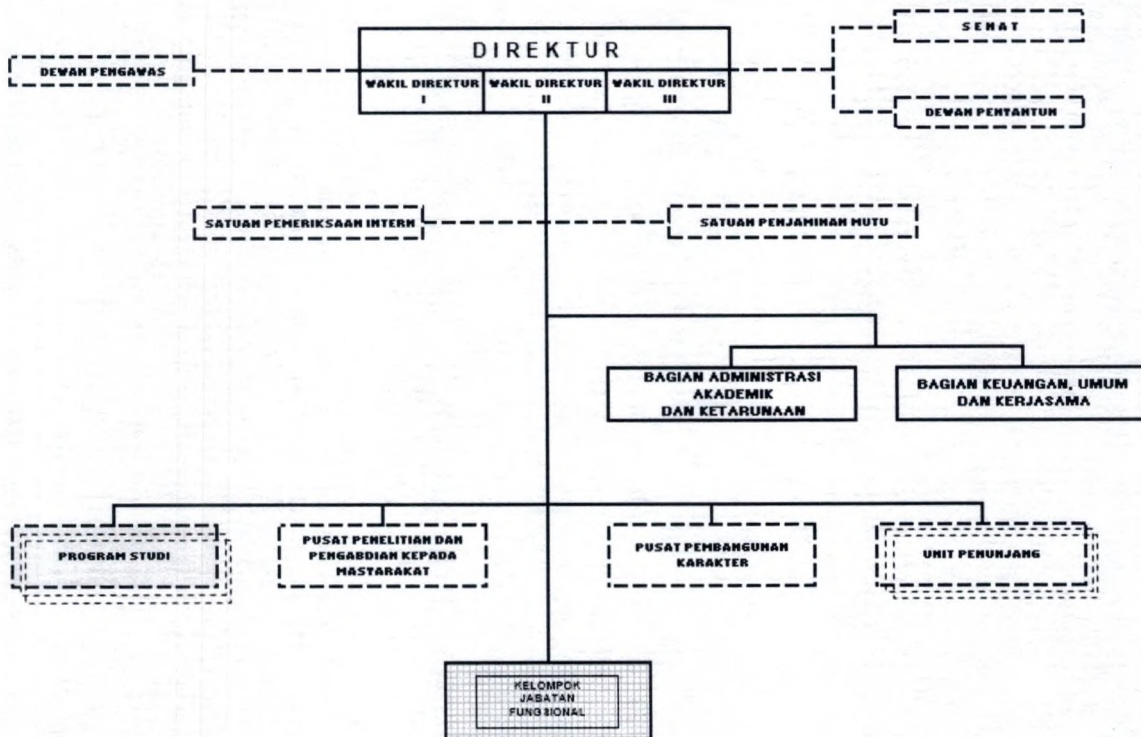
DIREKTUR

WAKIL DIREKTUR I

WAKIL DIREKTUR II

WAKIL DIREKTUR III

DEWAN PENGAWAS

SENAT

DEWAN PENYANTUN

SATUAN PEMERIKSAAN INTERN

SATUAN PENJAMINAN MUTU

BAGIAN ADMINISTRASI AKADEMIK DAN KETARUNAAN

BAGIAN KEUANGAN, UMUM DAN KERJASAMA

PROGRAM STUDI

PUSAT PENELITIAN DAN PENGABDIAN KEPADA MASYARAKAT

PUSAT PEMBANGUNAN KARAKTER

UNIT PENUNJANG

KELOMPOK JABATAN FUNGSIONAL